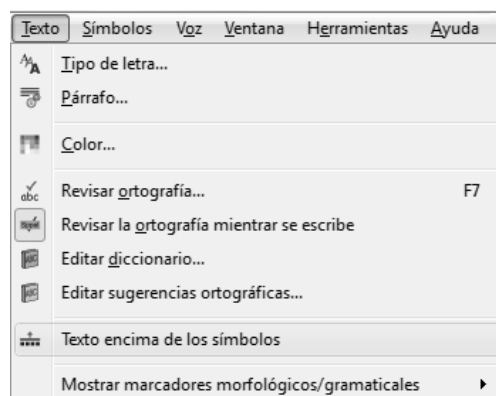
Texto Símbolos Voz Ventana Herramientas Ayuda

Tipo de letra...
Párrafo...
Color...
Revisar ortografía... F7
Revisar la ortografía mientrar se escribe
Editar diccionario...
Editar sugerencias ortográficas...
Texto encima de los símbolos
Mostrar marcadores morfológicos/gramaticales